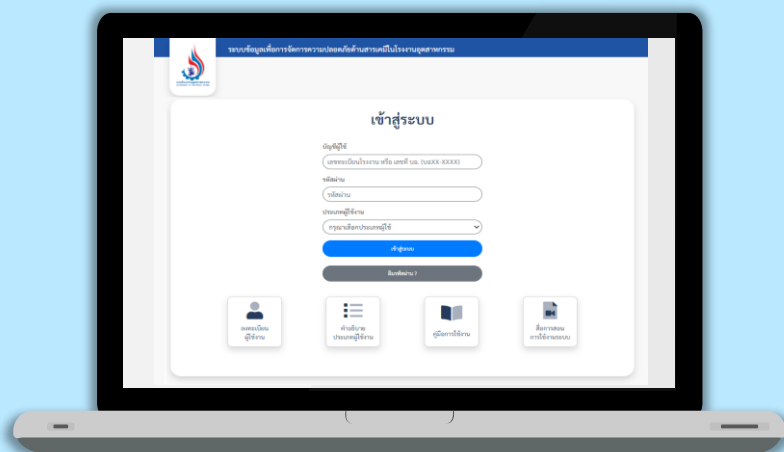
ระบบข้อมูลเพื่อการจัดการความปลอดภัยด้านสารเคมีในโรงงานอุตสาหกรรม

เข้าสู่ระบบ

บัญชีผู้ใช้

เลขทะเบียนโรงงาน หรือ เลขที่ บอ. (บอXX-XXXX)

รหัสผ่าน

รหัสผ่าน

ประเภทผู้ใช้งาน

กรุณาเลือกประเภทผู้ใช้

เข้าสู่ระบบ

ลืมรหัสผ่าน ?

ลงทะเบียนผู้ใช้งาน

คำอธิบายประเภทผู้ใช้งาน

คู่มือการใช้งาน

สื่อการสอนการใช้งานระบบ